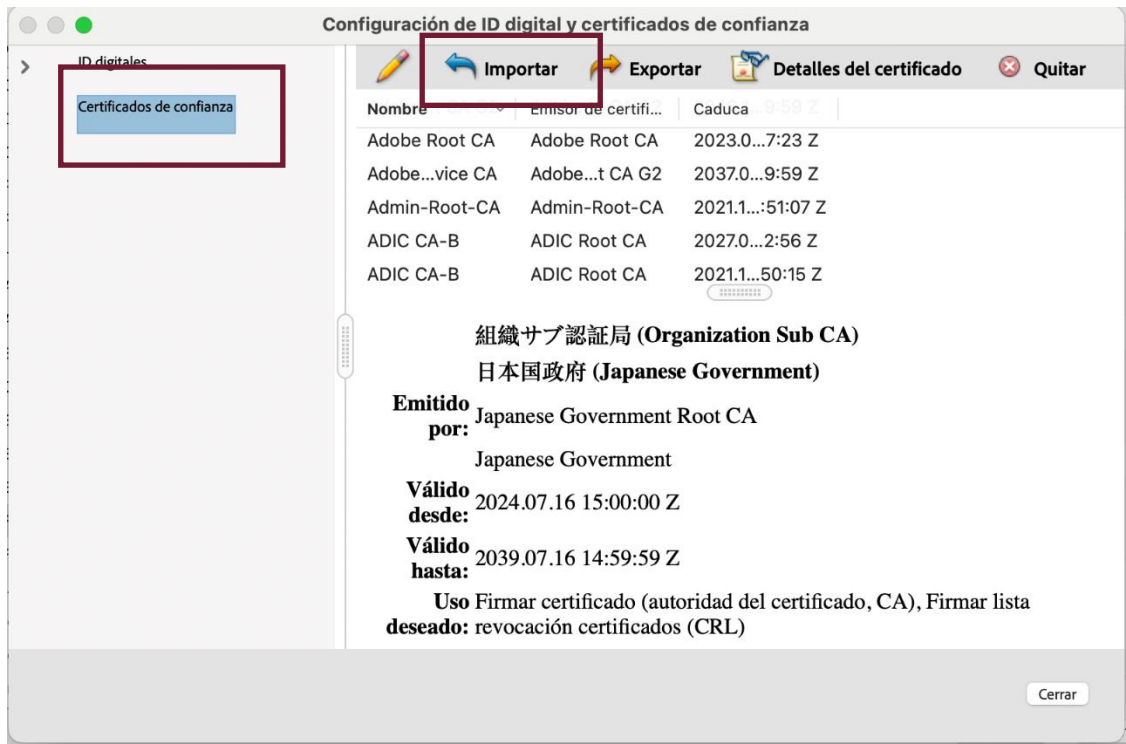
Configuración de ID digital y certificados de confianza

ID digitales

Certificados de confianza

Importar Exportar Detalles del certificado Quitar

| Nombre | Emisor de certifi... | Caduca |
|---|---|---|
| Adobe Root CA | Adobe Root CA | 2023.0...7:23 Z |
| Adobe...vice CA | Adobe...t CA G2 | 2037.0...9:59 Z |
| Admin-Root-CA | Admin-Root-CA | 2021.1...:51:07 Z |
| ADIC CA-B | ADIC Root CA | 2027.0...2:56 Z |
| ADIC CA-B | ADIC Root CA | 2021.1...50:15 Z |

組織サブ認証局 (Organization Sub CA)

日本国政府 (Japanese Government)

Emitido por: Japanese Government Root CA

Japanese Government

Válido desde: 2024.07.16 15:00:00 Z

Válido hasta: 2039.07.16 14:59:59 Z

Uso deseado: Firmar certificado (autoridad del certificado, CA), Firmar lista revocación certificados (CRL)

Cerrar